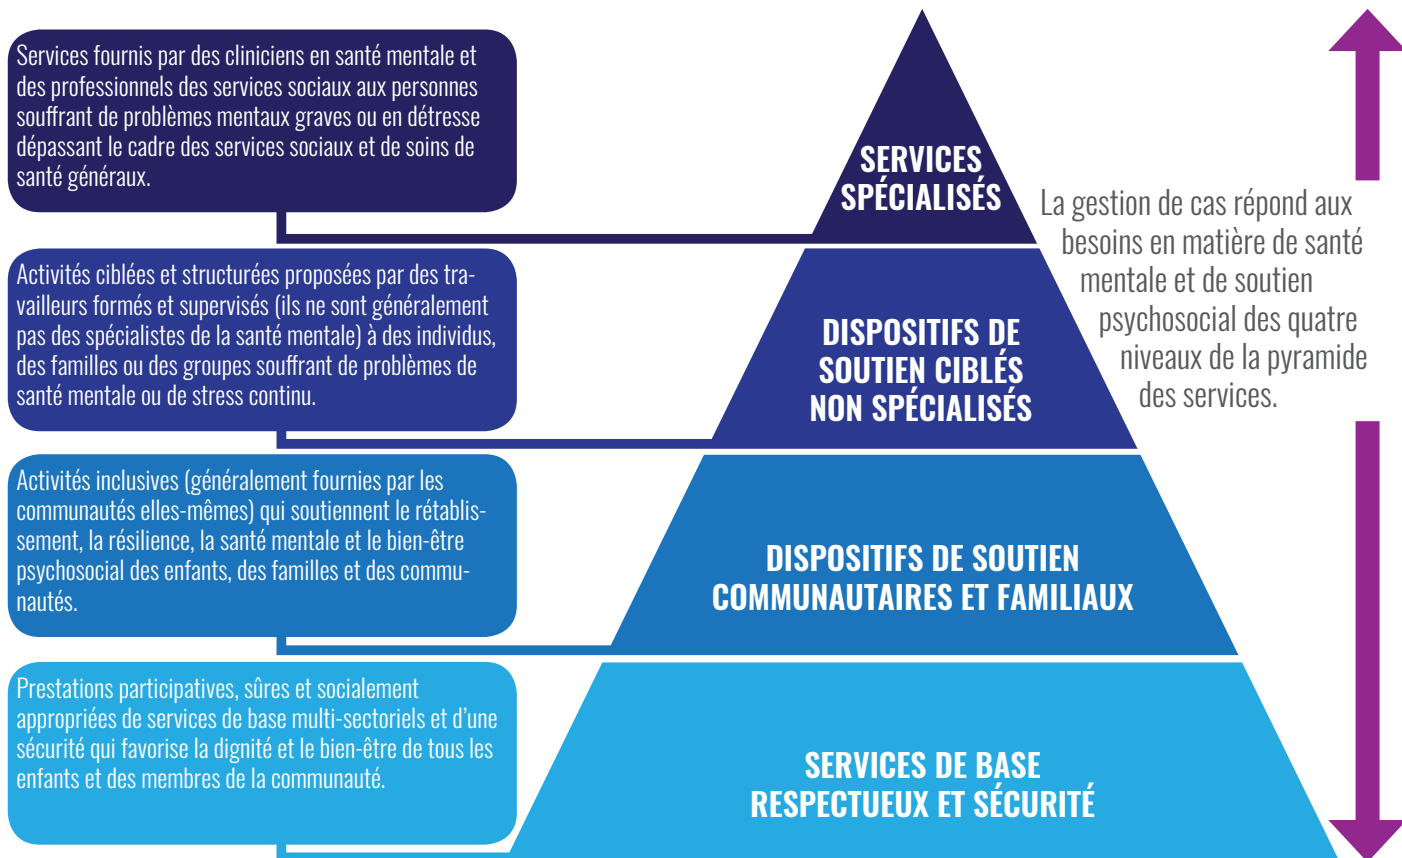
Services fournis par des cliniciens en santé mentale et des professionnels des services sociaux aux personnes souffrant de problèmes mentaux graves ou en détresse dépassant le cadre des services sociaux et de soins de santé généraux.

SERVICES SPÉCIALISÉS

La gestion de cas répond aux besoins en matière de santé mentale et de soutien psychosocial des quatre niveaux de la pyramide des services.

Activités ciblées et structurées proposées par des travailleurs formés et supervisés (ils ne sont généralement pas des spécialistes de la santé mentale) à des individus, des familles ou des groupes souffrant de problèmes de santé mentale ou de stress continu.

DISPOSITIFS DE SOUTIEN CIBLÉS NON SPÉCIALISÉS

Activités inclusives (généralement fournies par les communautés elles-mêmes) qui soutiennent le rétablissement, la résilience, la santé mentale et le bien-être psychosocial des enfants, des familles et des communautés.

DISPOSITIFS DE SOUTIEN COMMUNAUTAIRES ET FAMILIAUX

Prestations participatives, sûres et socialement appropriées de services de base multi-sectoriels et d'une sécurité qui favorise la dignité et le bien-être de tous les enfants et des membres de la communauté.

SERVICES DE BASE RESPECTUEUX ET SÉCURITÉ